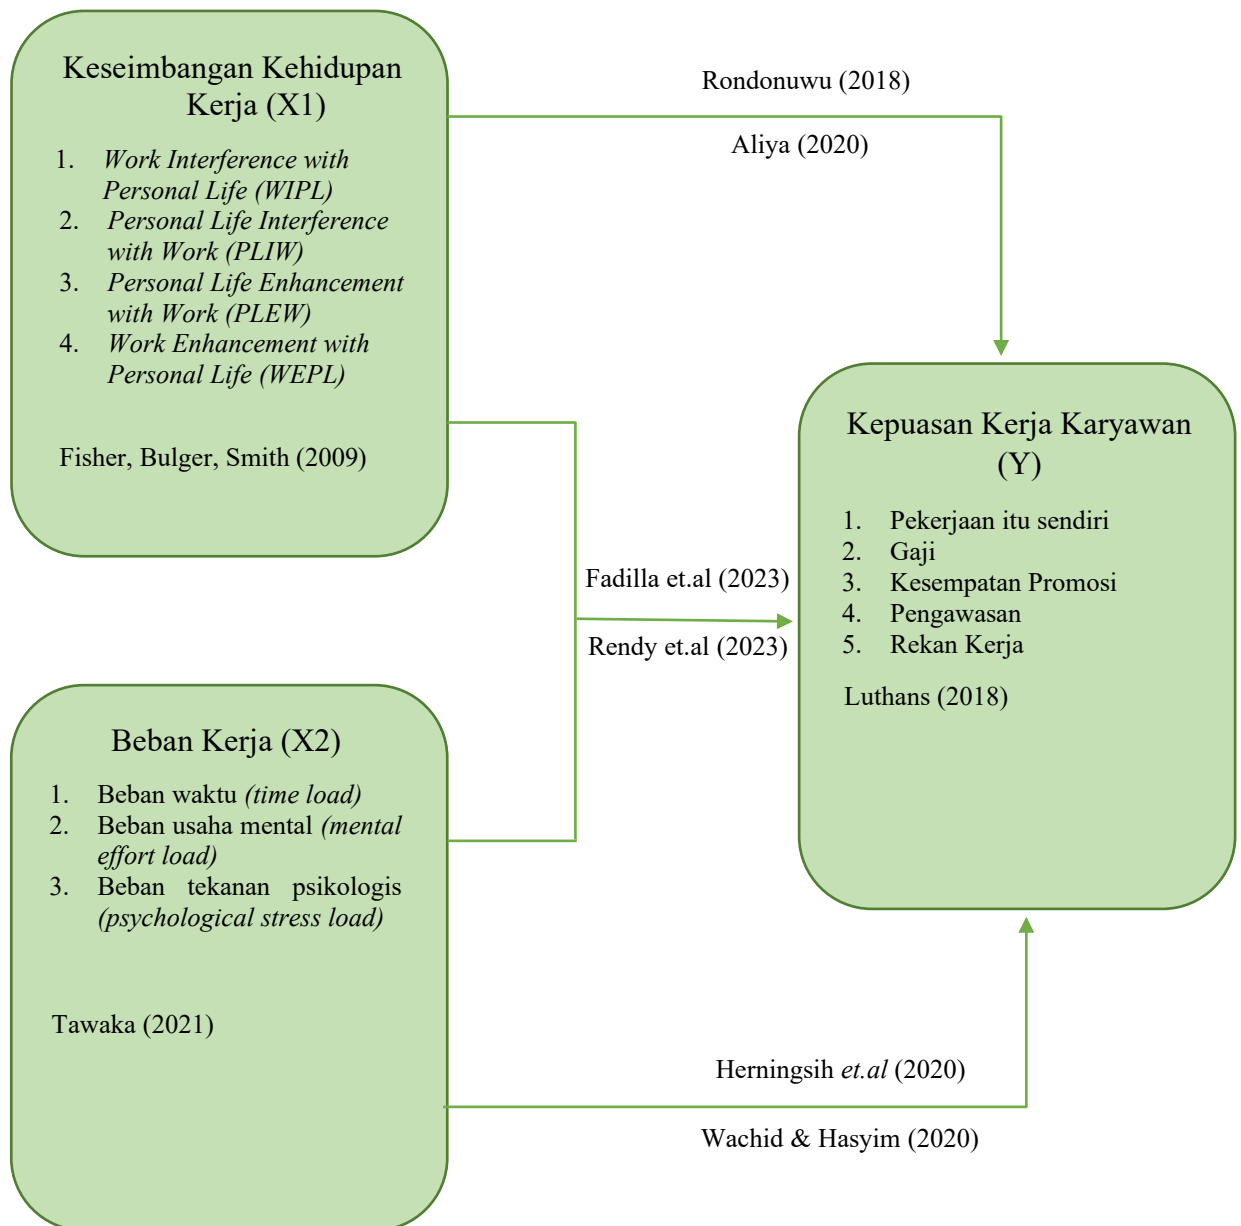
Keseimbangan Kehidupan Kerja (X1)

1. Work Interference with Personal Life (WIPL)
2. Personal Life Interference with Work (PLIW)
3. Personal Life Enhancement with Work (PLEW)
4. Work Enhancement with Personal Life (WEPL)

Fisher, Bulger, Smith (2009)

Rondonuwu (2018)

Aliya (2020)

Kepuasan Kerja Karyawan (Y)

1. Pekerjaan itu sendiri
2. Gaji
3. Kesempatan Promosi
4. Pengawasan
5. Rekan Kerja

Luthans (2018)

Fadilla et.al (2023)

Rendy et.al (2023)

Beban Kerja (X2)

1. Beban waktu (time load)
2. Beban usaha mental (mental effort load)
3. Beban tekanan psikologis (psychological stress load)

Tawaka (2021)

Herningsih et.al (2020)

Wachid & Hasyim (2020)